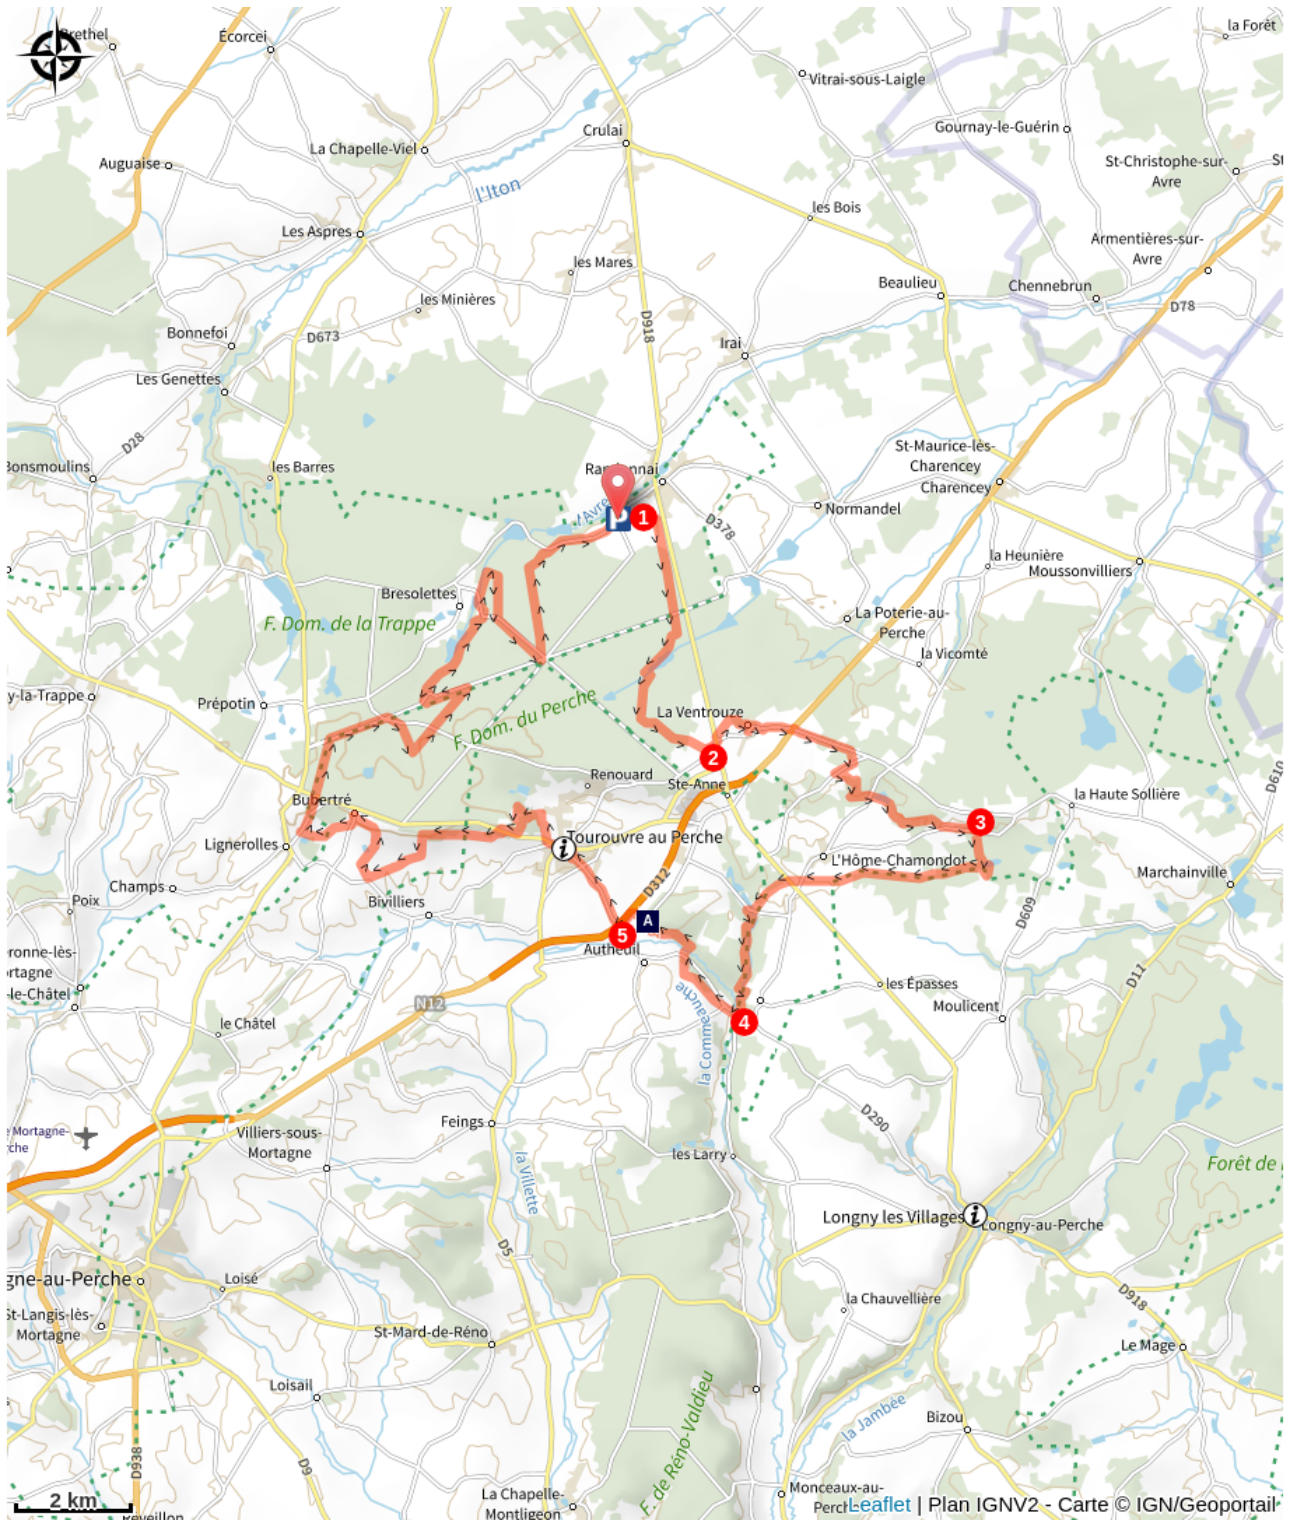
rethel
Écorcei
la Forêt
Vitrai-sous-Laigle
Gournay-le-Guérin
La Chapelle-Viel
Crulai
Auguaise
St-Christophe-sur-Avre
St
l'Iton
les Bois
Les Aspres
Armentières-sur-Avre
les Mares
Beaulieu
Chennebrun
les Minières
D78
Bonnefoi
D673
D918
Irai
Les Genettes
D28
St-Maurice-lès-Charencey
Bonsmoulins
les Barres
Ra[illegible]nai
Charencey
l'Avre
Normandel
1
D378
la Heunière
Moussonvilliers
Bresolettes
F. Dom. de la Trappe
La Poterie-au-Perche
la Vicomté
y-la-Trappe
Prépotin
F. Dom. du Perche
La Ventrouze
2
Renouard
Ste-Anne
la Haute Sollière
Bubertré
3
Lignerolles
Tourouvre au Perche
L'Hôme-Chamondot
D610
Champs
D312
Marchainville
Poix
Bivilliers
A
D609
5
Autheuil
ronne-lès-
rtagne
-le-Châtel
D11
la Commeauche
les Épasses
Moulicent
N12
le Châtel
4
D290
Mortagne-
che
Villiers-sous-Mortagne
Feings
la Villette
les Larry
Forêt de
D5
Longny les Villages
Longny-au-Perche
gne-au-Perche
Loisé
St-Langis-lès-Mortagne
la Chauvellière
St-Mard-de-Réno
D918
Le Mage
Loisail
F. de Réno-Valdieu
la Jambée
Bizou
D938
D9
2 km
Réveillon
La Chapelle-Montligeon
Monceaux-au-Perche
Leaflet | Plan IGNV2 - Carte © IGN/Geoportail